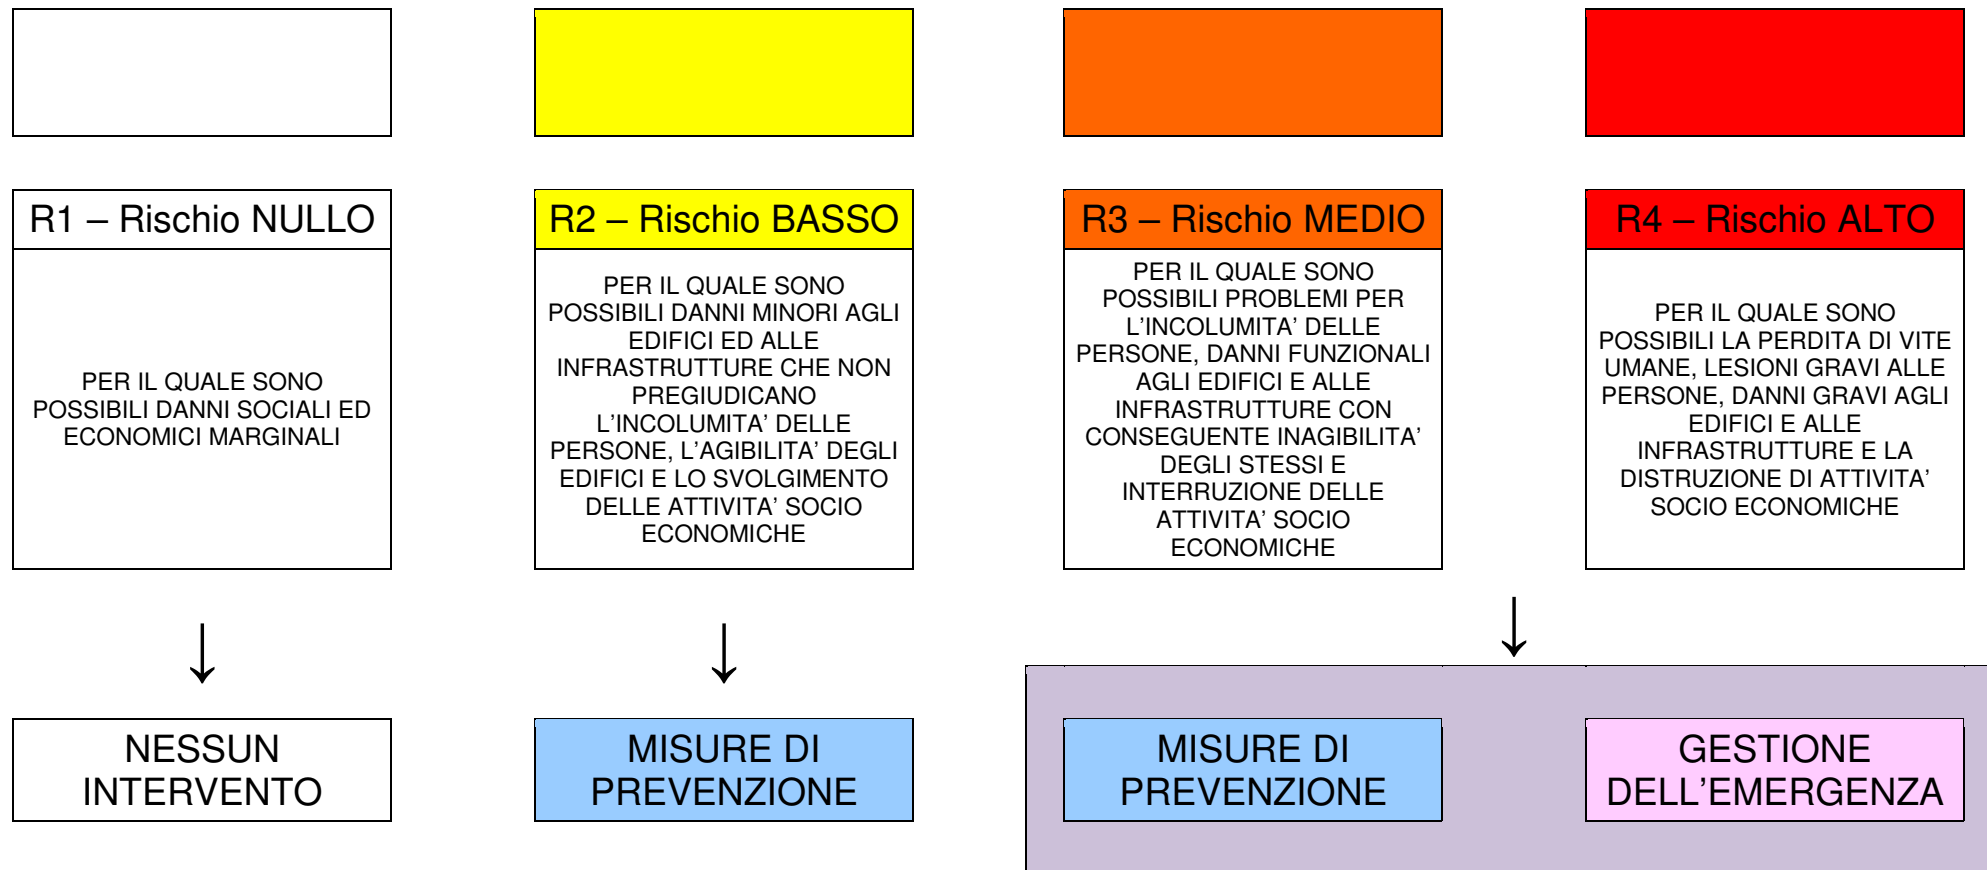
R1 – Rischio NULLO

PER IL QUALE SONO POSSIBILI DANNI SOCIALI ED ECONOMICI MARGINALI

R2 – Rischio BASSO

PER IL QUALE SONO POSSIBILI DANNI MINORI AGLI EDIFICI ED ALLE INFRASTRUTTURE CHE NON PREGIUDICANO L’INCOLUMITA’ DELLE PERSONE, L’AGIBILITA’ DEGLI EDIFICI E LO SVOLGIMENTO DELLE ATTIVITA’ SOCIO ECONOMICHE

R3 – Rischio MEDIO

PER IL QUALE SONO POSSIBILI PROBLEMI PER L’INCOLUMITA’ DELLE PERSONE, DANNI FUNZIONALI AGLI EDIFICI E ALLE INFRASTRUTTURE CON CONSEGUENTE INAGIBILITA’ DEGLI STESSI E INTERRUZIONE DELLE ATTIVITA’ SOCIO ECONOMICHE

R4 – Rischio ALTO

PER IL QUALE SONO POSSIBILI LA PERDITA DI VITE UMANE, LESIONI GRAVI ALLE PERSONE, DANNI GRAVI AGLI EDIFICI E ALLE INFRASTRUTTURE E LA DISTRUZIONE DI ATTIVITA’ SOCIO ECONOMICHE

NESSUN INTERVENTO

MISURE DI PREVENZIONE

MISURE DI PREVENZIONE

GESTIONE DELL’EMERGENZA